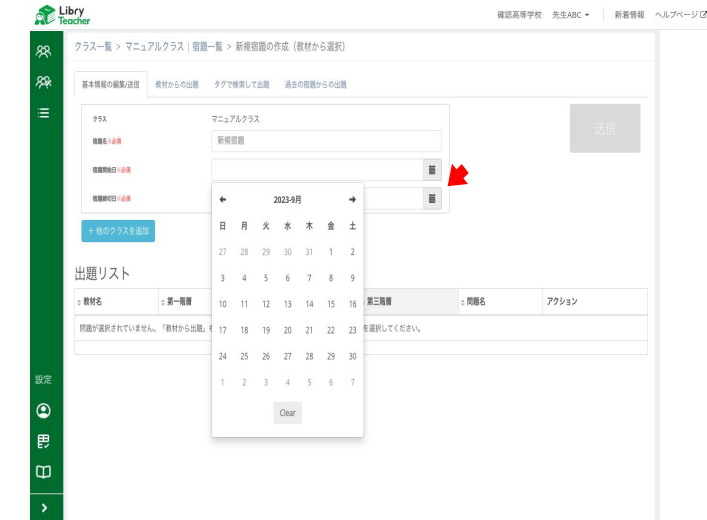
Libry Teacher

確認高等学校 先生ABC ▾ 新着情報 ヘルプページ

クラス一覧 > マニュアルクラス | 宿題一覧 > 新規宿題の作成（教材から選択）

基本情報の編集/送信 教材からの出題 タグで検索して出題 過去の宿題からの出題

クラス マニュアルクラス
宿題名 ※必須 新規宿題
宿題開始日 ※必須
宿題締切日 ※必須

送信

＋ 他のクラスを追加

| ← | | | 2023-9月 | | | → |
|---|---|---|---|---|---|---|
| 日 | 月 | 火 | 水 | 木 | 金 | 土 |
| 27 | 28 | 29 | 30 | 31 | 1 | 2 |
| 3 | 4 | 5 | 6 | 7 | 8 | 9 |
| 10 | 11 | 12 | 13 | 14 | 15 | 16 |
| 17 | 18 | 19 | 20 | 21 | 22 | 23 |
| 24 | 25 | 26 | 27 | 28 | 29 | 30 |
| 1 | 2 | 3 | 4 | 5 | 6 | 7 |

Clear

出題リスト

| 教材名 | 第一階層 | 第三階層 | 問題名 | アクション |
|---|---|---|---|---|

問題が選択されていません。「教材から出題」を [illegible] を選択してください。

設定